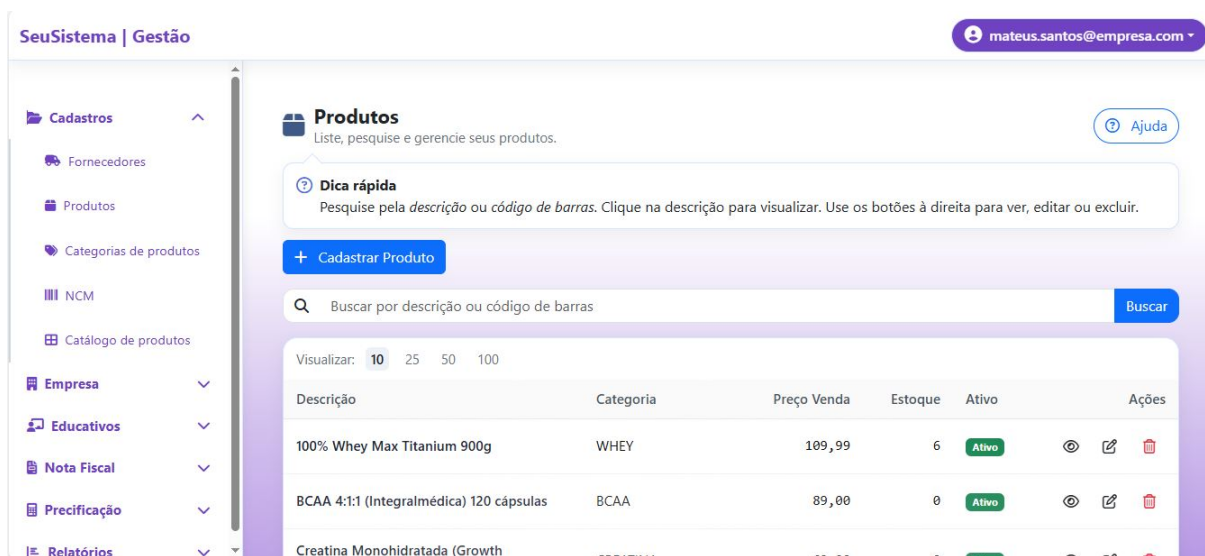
SeuSistema | Gestão

mateus.santos@empresa.com

Cadastros
Fornecedores
Produtos
Categorias de produtos
NCM
Catálogo de produtos
Empresa
Educativos
Nota Fiscal
Precificação
Relatórios

Produtos
Liste, pesquise e gerencie seus produtos.

Ajuda

Dica rápida
Pesquise pela *descrição* ou *código de barras*. Clique na descrição para visualizar. Use os botões à direita para ver, editar ou excluir.

+ Cadastrar Produto

Buscar por descrição ou código de barras

Buscar

Visualizar: 10 25 50 100

| Descrição | Categoria | Preço Venda | Estoque | Ativo | Ações |
|---|---|---|---|---|---|
| 100% Whey Max Titanium 900g | WHEY | 109,99 | 6 | Ativo | |
| BCAA 4:1:1 (Integralmédica) 120 cápsulas | BCAA | 89,00 | 0 | Ativo | |
| Creatina Monohidratada (Growth | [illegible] | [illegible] | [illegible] | | |